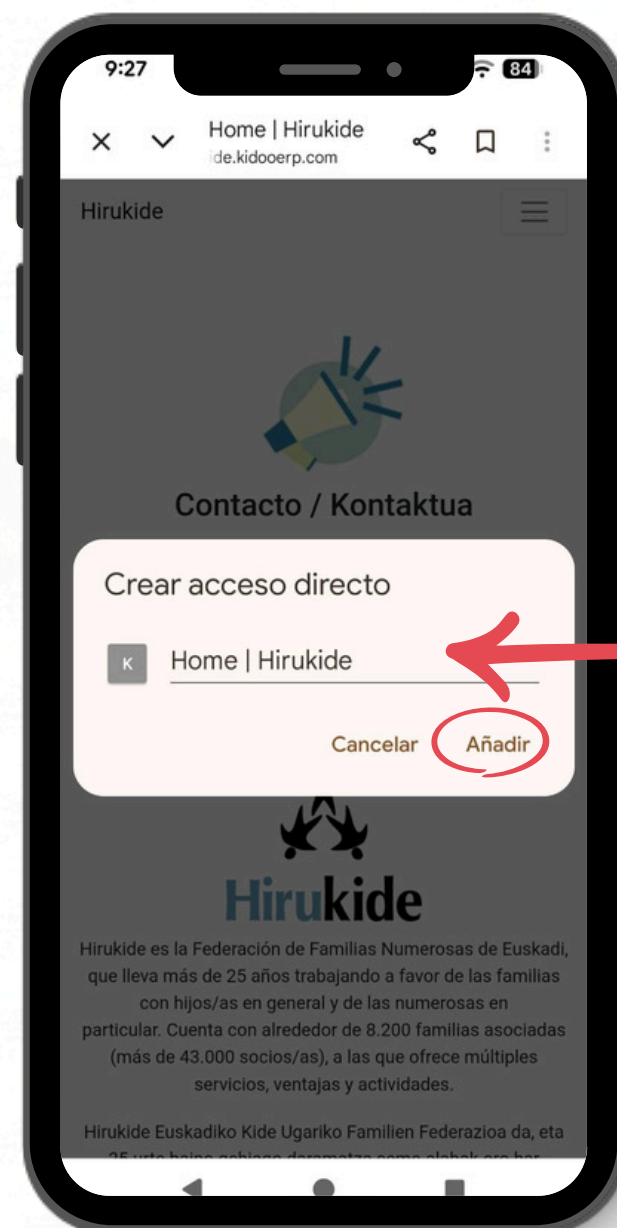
9:27

84

Home | Hirukide
ide.kidooerp.com

Hirukide

Contacto / Kontaktua

Crear acceso directo

K

Home | Hirukide

Cancelar Añadir

Hirukide

Hirukide es la Federación de Familias Numerosas de Euskadi, que lleva más de 25 años trabajando a favor de las familias con hijos/as en general y de las numerosas en particular. Cuenta con alrededor de 8.200 familias asociadas (más de 43.000 socios/as), a las que ofrece múltiples servicios, ventajas y actividades.

Hirukide Euskadiko Kide Ugariko Familien Federazioa da, eta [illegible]